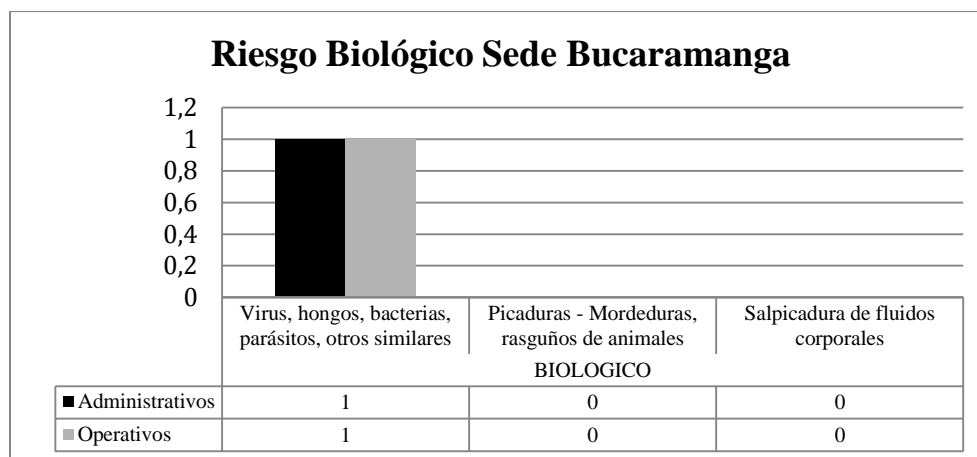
Riesgo Biológico Sede Bucaramanga

1,2
1
0,8
0,6
0,4
0,2
0

| | Virus, hongos, bacterias, parásitos, otros similares | Picaduras - Mordeduras, rasguños de animales | Salpicadura de fluidos corporales |
|---|---|---|---|
| | BIOLOGICO | | |
| Administrativos | 1 | 0 | 0 |
| Operativos | 1 | 0 | 0 |